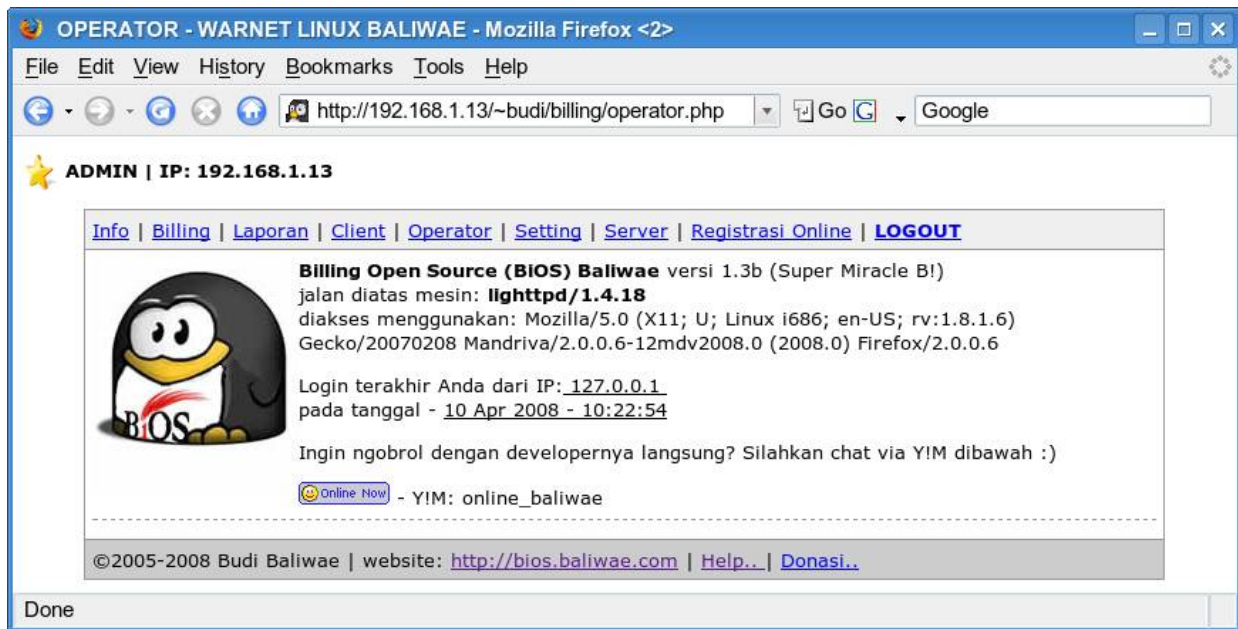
OPERATOR - WARNET LINUX BALIWAE - Mozilla Firefox <2>

File Edit View History Bookmarks Tools Help

http://192.168.1.13/~budi/billing/operator.php Go Google

ADMIN | IP: 192.168.1.13

Info | Billing | Laporan | Client | Operator | Setting | Server | Registrasi Online | LOGOUT

BiOS

Billing Open Source (BIOS) Baliwae versi 1.3b (Super Miracle B!)
jalan diatas mesin: lighttpd/1.4.18
diakses menggunakan: Mozilla/5.0 (X11; U; Linux i686; en-US; rv:1.8.1.6) Gecko/20070208 Mandriva/2.0.0.6-12mdv2008.0 (2008.0) Firefox/2.0.0.6

Login terakhir Anda dari IP: 127.0.0.1
pada tanggal - 10 Apr 2008 - 10:22:54

Ingin ngobrol dengan developernya langsung? Silahkan chat via Y!M dibawah :)

Online Now - Y!M: online_baliwae

©2005-2008 Budi Baliwae | website: http://bios.baliwae.com | Help.. | Donasi..

Done